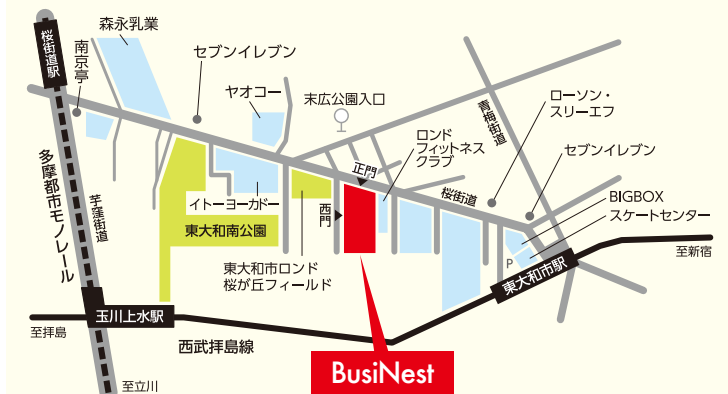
桜街道駅
森永乳業
南京亭
セブンイレブン
ヤオコー
末広公園入口
ローソン・スリーエフ
青梅街道
ロンドフィットネスクラブ
正門
セブンイレブン
桜街道
多摩都市モノレール
芋窪街道
イトーヨーカドー
東大和南公園
西門
BIGBOX スケートセンター
P
至新宿
東大和市駅
東大和市ロンド桜が丘フィールド
玉川上水駅
至拝島
西武拝島線
BusiNest
至立川